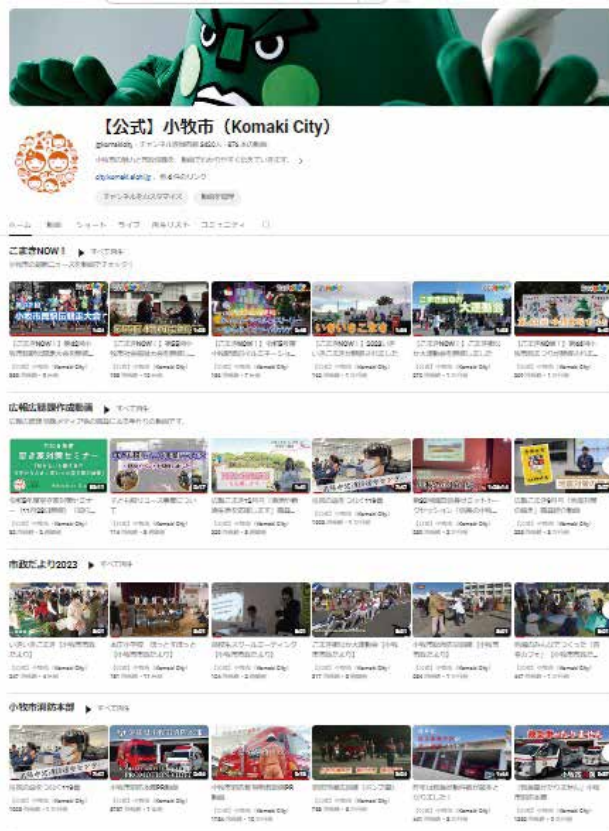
【公式】小牧市（Komaki City）

@komakich ・チャンネル登録者数 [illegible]人 ・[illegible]本の動画

小牧市の魅力と市政情報を、動画でわかりやすくお伝えしています。 >

city.komaki.aichi.jp、他 6 件のリンク

チャンネルをカスタマイズ　動画を管理

ホーム　動画　ショート　ライブ　再生リスト　コミュニティ

こまきNOW！ ▶ すべて再生

小牧市の最新ニュースを動画でチェック！

【こまきNOW！】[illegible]
【公式】小牧市（Komaki City）

【こまきNOW！】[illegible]
【公式】小牧市（Komaki City）

【こまきNOW！】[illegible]
【公式】小牧市（Komaki City）

いきいきこまき
【こまきNOW！】2023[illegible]
【公式】小牧市（Komaki City）

こまき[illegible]大運動会
【こまきNOW！】こまき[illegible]大運動会を開催しました
【公式】小牧市（Komaki City）

【こまきNOW！】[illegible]
【公式】小牧市（Komaki City）

広報広聴課作成動画 ▶ すべて再生

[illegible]

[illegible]セミナー
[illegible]
【公式】小牧市（Komaki City）

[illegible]
【公式】小牧市（Komaki City）

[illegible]
【公式】小牧市（Komaki City）

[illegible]
【公式】小牧市（Komaki City）

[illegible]
【公式】小牧市（Komaki City）

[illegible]
【公式】小牧市（Komaki City）

市政だより2023 ▶ すべて再生

いきいきこまき【小牧市政だより】
【公式】小牧市（Komaki City）

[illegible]【小牧市政だより】
【公式】小牧市（Komaki City）

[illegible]スクールエーティング【小牧市政だより】
【公式】小牧市（Komaki City）

こまき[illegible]大運動会【小牧市政だより】
【公式】小牧市（Komaki City）

小牧市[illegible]【小牧市政だより】
【公式】小牧市（Komaki City）

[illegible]【小牧市政だより】
【公式】小牧市（Komaki City）

小牧市消防本部 ▶ すべて再生

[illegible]
【公式】小牧市（Komaki City）

小牧市消防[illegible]
【公式】小牧市（Komaki City）

小牧市消防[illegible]
【公式】小牧市（Komaki City）

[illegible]
【公式】小牧市（Komaki City）

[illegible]
【公式】小牧市（Komaki City）

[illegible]
【公式】小牧市（Komaki City）